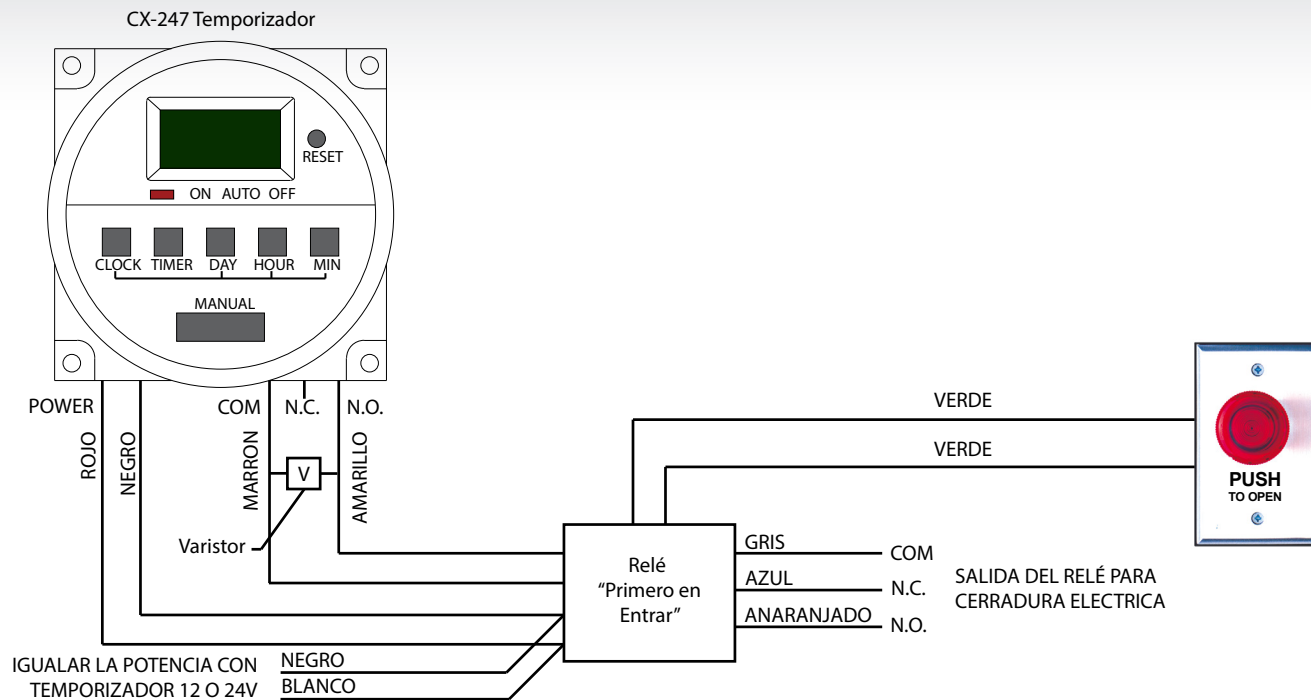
CX-247 Temporizador

RESET

ON AUTO OFF

CLOCK TIMER DAY HOUR MIN

MANUAL

POWER

COM N.C. N.O.

ROJO

NEGRO

MARRON

V

AMARILLO

Varistor

VERDE

VERDE

PUSH
TO OPEN

Relé
"Primero en
Entrar"

GRIS
COM

AZUL
N.C.

ANARANJADO
N.O.

SALIDA DEL RELÉ PARA
CERRADURA ELECTRICA

IGUALAR LA POTENCIA CON
TEMPORIZADOR 12 O 24V

NEGRO

BLANCO